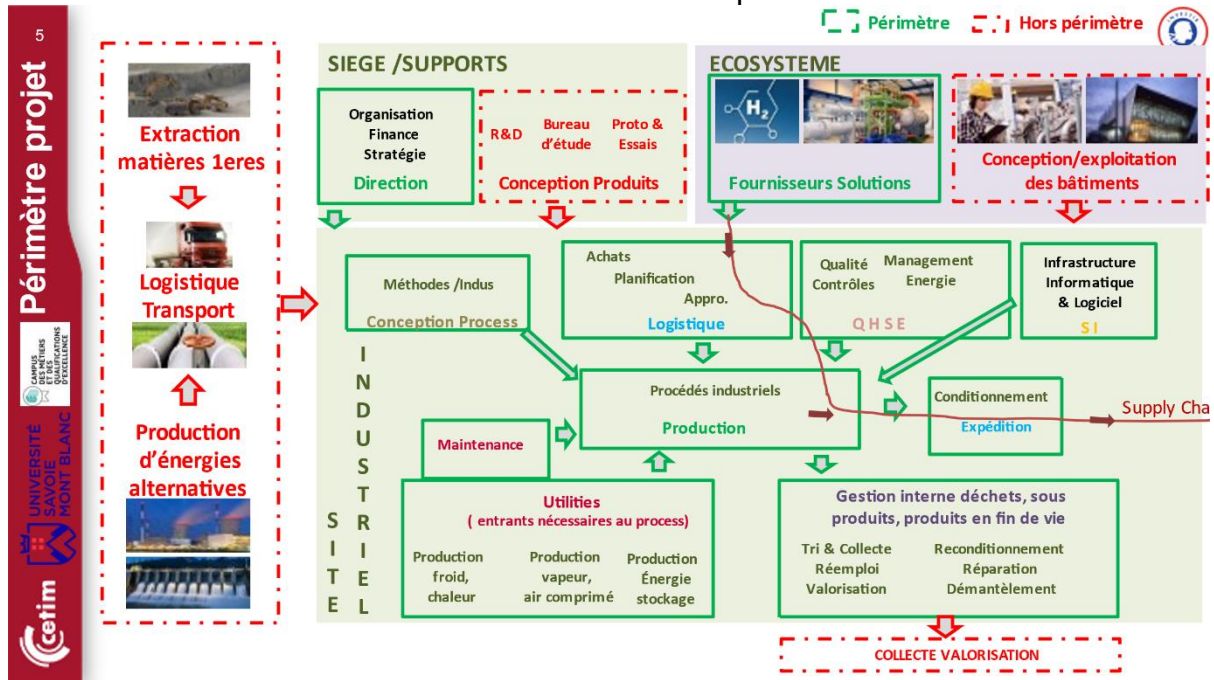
5

Périmètre projet

CAMPUS DES MÉTIERS ET DES QUALIFICATIONS D'EXCELLENCE

UNIVERSITÉ SAVOIE MONT BLANC

cetim

Périmètre Hors périmètre

Extraction matières 1eres

Logistique Transport

Production d'énergies alternatives

SIEGE /SUPPORTS

Organisation Finance Stratégie

Direction

R&D Bureau d'étude Proto & Essais

Conception Produits

ECOSYSTEME

$H_2$

Fournisseurs Solutions

Conception/exploitation des bâtiments

Méthodes /Indus

Conception Process

Achats Planification Appro.

Logistique

Qualité Contrôles Management Energie

QHSE

Infrastructure Informatique & Logiciel

SI

Procédés industriels

Production

Conditionnement

Expédition

Supply Cha

Maintenance

SITE INDUSTRIEL

Utilities
( entrants nécessaires au process)

Production froid, chaleur

Production vapeur, air comprimé

Production Énergie stockage

Gestion interne déchets, sous produits, produits en fin de vie

Tri & Collecte Réemploi Valorisation

Reconditionnement Réparation Démantèlement

COLLECTE VALORISATION